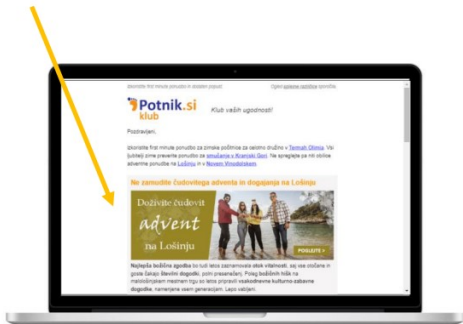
Izkoristite first minute ponudbo in dodatni popust

Oglejte spletno različico sporočila

Potnik.si klub

Klub vaših ugodnosti!

Pozdravljeni,

izkoristite first minute ponudbo za zimske počitnice za celotno družino v Termah Olimia. Vsi ljubitelji zime pravente ponudbo za smučanje v Kranjski Gori. Ne spreglejte pa niti obilice adventne ponudbe na Lošinju in v Novem Vinodolskem.

Ne zamudite čudovitega adventa in dogajanja na Lošinju

Doživite čudovit advent na Lošinju

POGLEJTE >

Najlepša božična zgodba bo tudi letos zaznamovala otok vitalnosti, saj vas otočane in goste čakajo številni dogodki, polni presenečenj. Poleg božičnih hišk na malološinjskem mestnem trgu so letos pripravili vsakodnevne kulturno-zabavne dogodke, namenjene vsem generacijam. Lepo vabljeni.